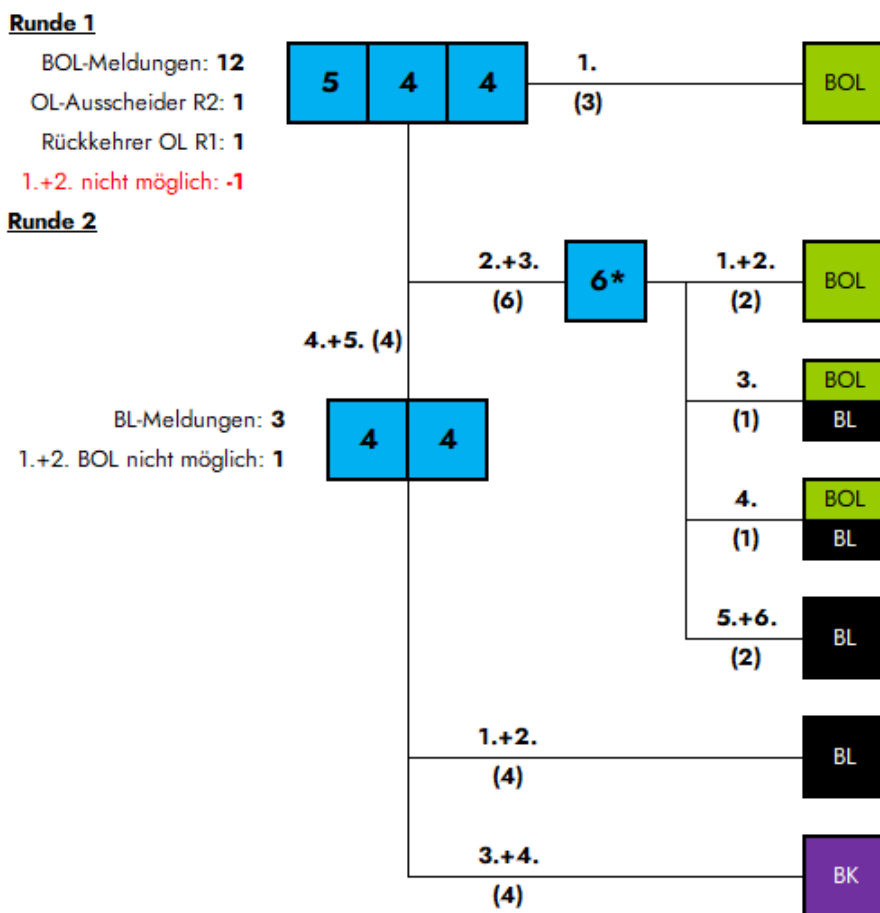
Runde 1

BOL-Meldungen: 12

OL-Ausscheider R2: 1

Rückkehrer OL R1: 1

1.+2. nicht möglich: -1

Runde 2

5 4 4

1.
(3)

BOL

2.+3.
(6)

6*

1.+2.
(2)

BOL

4.+5. (4)

3.
(1)

BOL
BL

BL-Meldungen: 3

1.+2. BOL nicht möglich: 1

4 4

4.
(1)

BOL
BL

5.+6.
(2)

BL

1.+2.
(4)

BL

3.+4.
(4)

BK